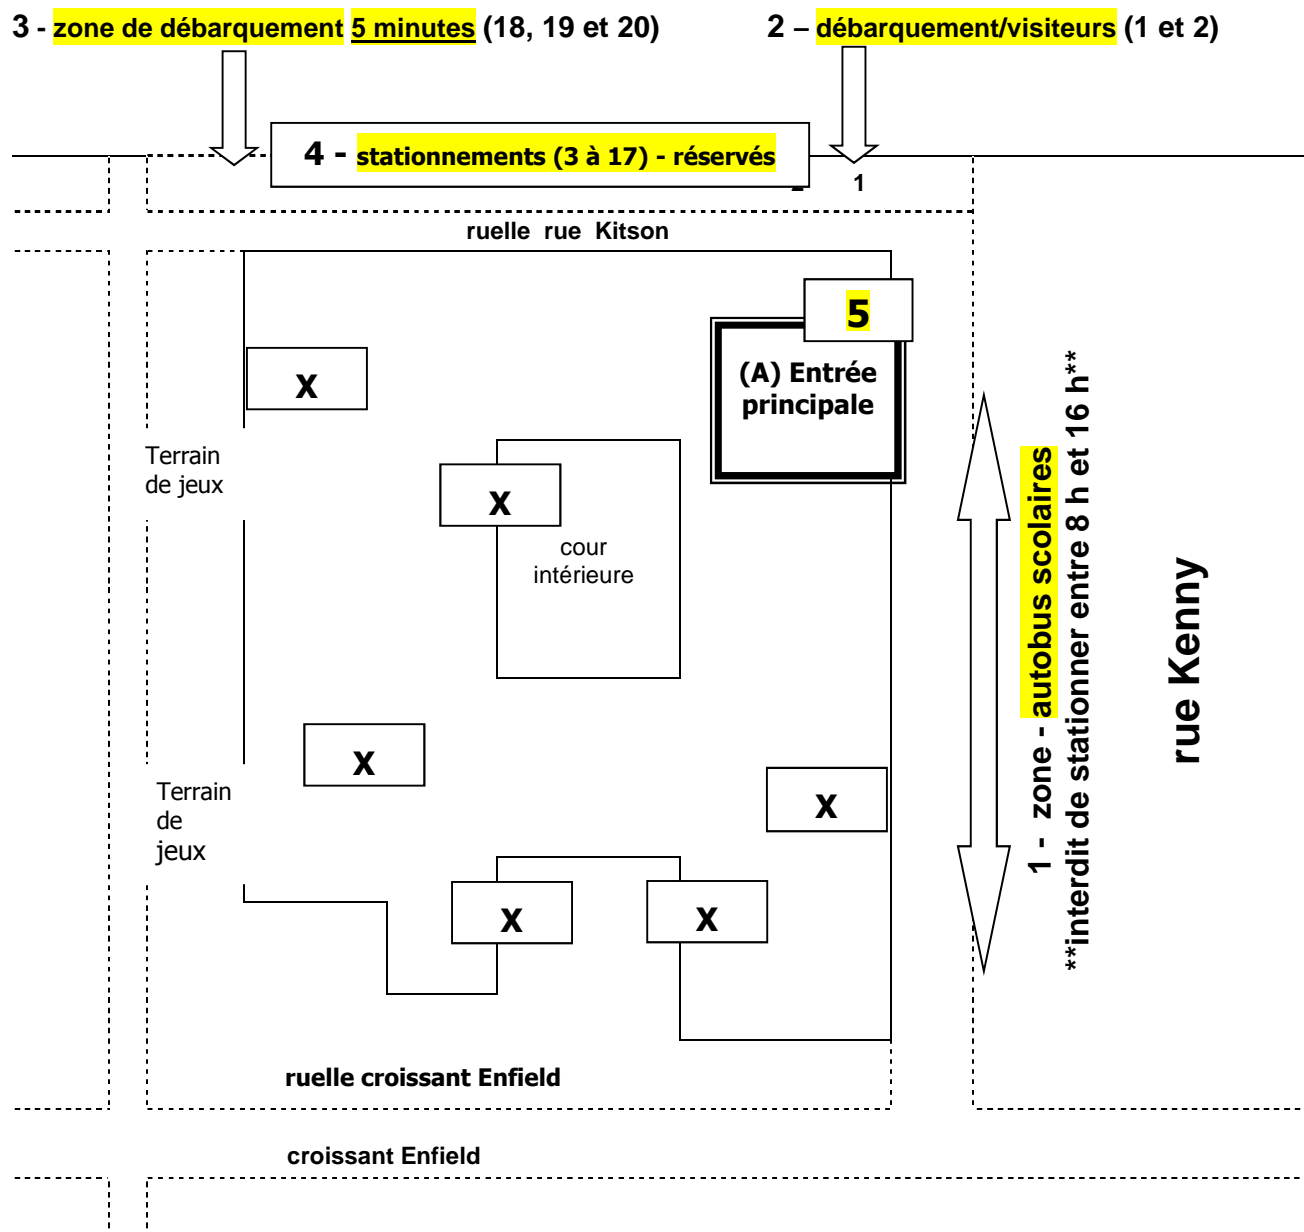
3 - zone de débarquement 5 minutes (18, 19 et 20)

2 – débarquement/visiteurs (1 et 2)

4 - stationnements (3 à 17) - réservés

1

ruelle rue Kitson

5

(A) Entrée principale

X

Terrain de jeux

X

cour intérieure

X

Terrain de jeux

X

X

X

1 - zone - autobus scolaires
**interdit de stationner entre 8 h et 16 h**

rue Kenny

ruelle croissant Enfield

croissant Enfield